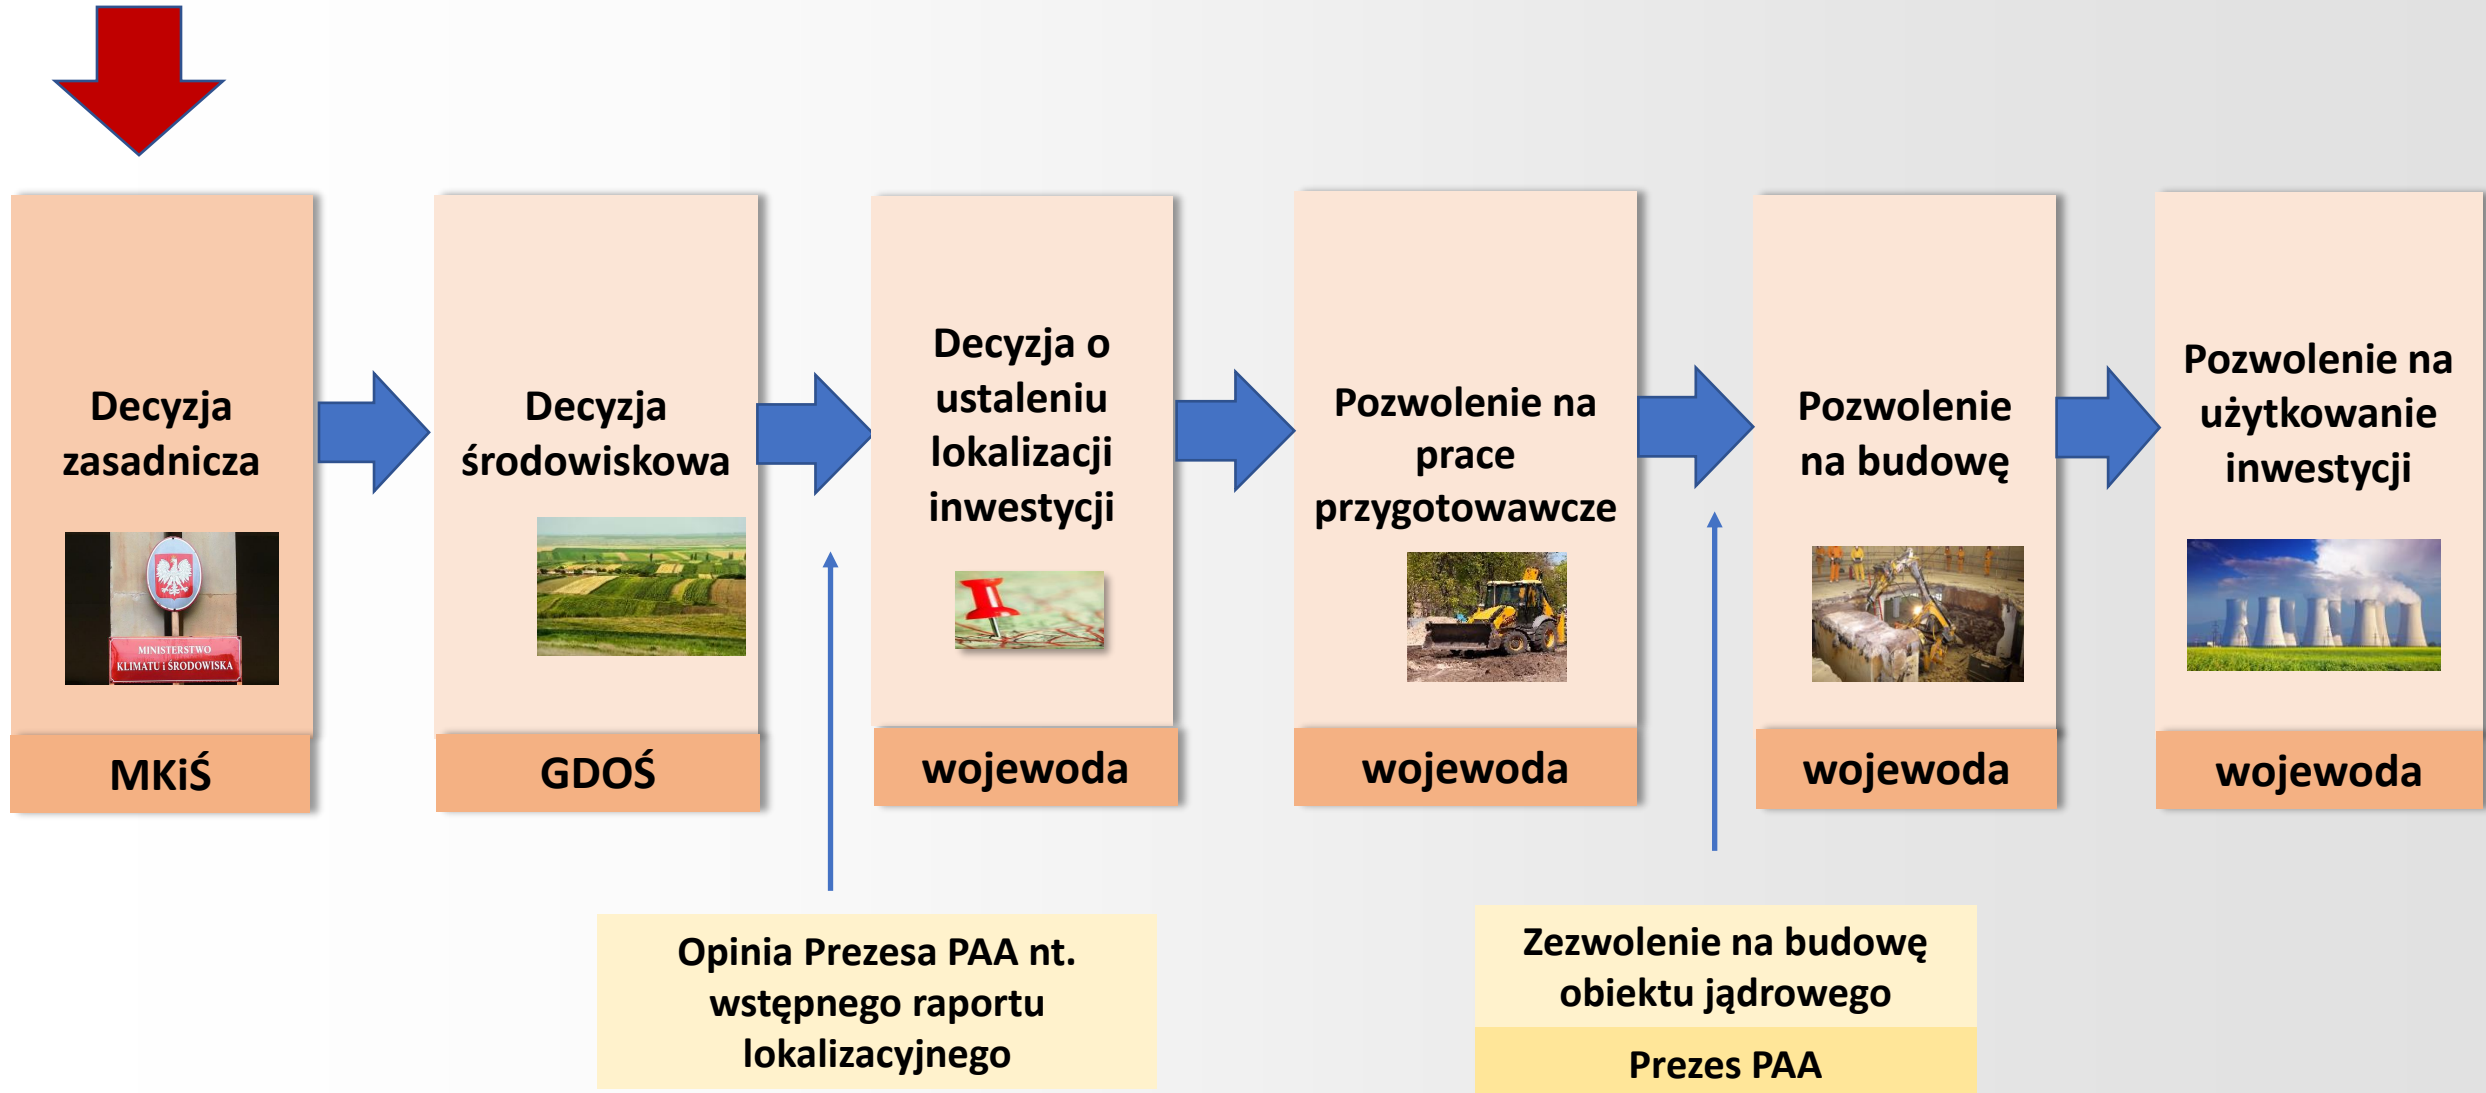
Decyzja zasadnicza

MINISTERSTWO KLIMATU I ŚRODOWISKA

MKiŚ

Decyzja środowiskowa

GDOŚ

Decyzja o ustaleniu lokalizacji inwestycji

wojewoda

Pozwolenie na prace przygotowawcze

wojewoda

Pozwolenie na budowę

wojewoda

Pozwolenie na użytkowanie inwestycji

wojewoda

Opinia Prezesa PAA nt. wstępnego raportu lokalizacyjnego

Zezwolenie na budowę obiektu jądrowego

Prezes PAA